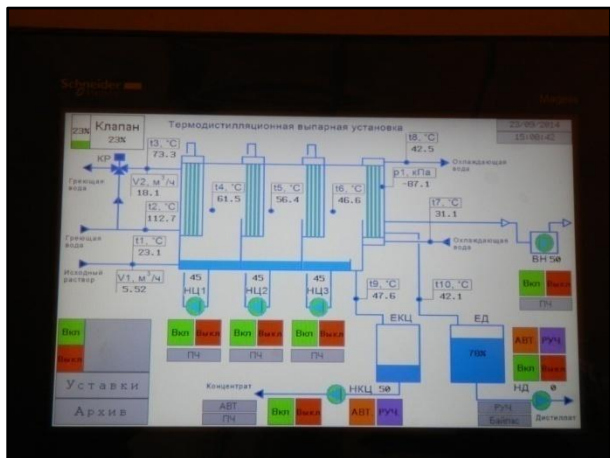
Schneider

Magelis

Термодистилляционная выпарная установка

22/05/2014
15:06:42

23% Клапан
23%

КР

Греющая вода

t3, °C
73.3

V2, м³/ч
18.1

t2, °C
112.7

Греющая вода

t1, °C
23.1

Исходный раствор

V1, м³/ч
5.52

t4, °C
61.5

t5, °C
56.4

t6, °C
46.6

t8, °C
42.5

Охлаждающая вода

p1, кПа
-87.1

t7, °C
31.1

Охлаждающая вода

ВН 50

Вкл Выкл

ПЧ

45
НЦ1

45
НЦ2

45
НЦ3

t9, °C
47.6

t10, °C
42.1

ЕКЦ

ЕД

70%

Вкл
Выкл

Вкл Выкл
ПЧ

Вкл Выкл
ПЧ

Вкл Выкл
ПЧ

АВТ РУЧ

Вкл Выкл

НД 0

Уставки

Архив

Концентрат

НКЦ 50

АВТ
ПЧ

Вкл Выкл

АВТ РУЧ

РУЧ
Байпас

Дистиллят